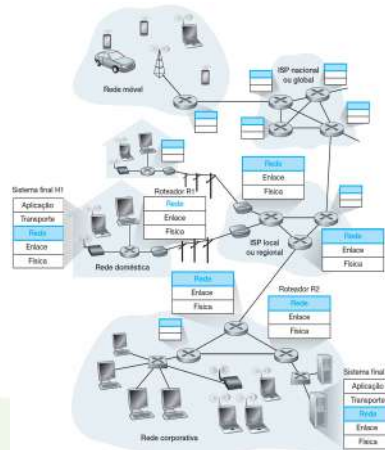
Rede móvel

ISP nacional ou global

Sistema final H1
Aplicação
Transporte
Rede
Enlace
Físico

Roteador R1
Rede
Enlace
Físico

Rede
Enlace
Físico

ISP local ou regional

Rede
Enlace
Físico

Rede doméstica

Rede
Enlace
Física

Roteador R2
Rede
Enlace
Físico

Sistema final
Aplicação
Transporte
Rede
Enlace
Física

Rede corporativa